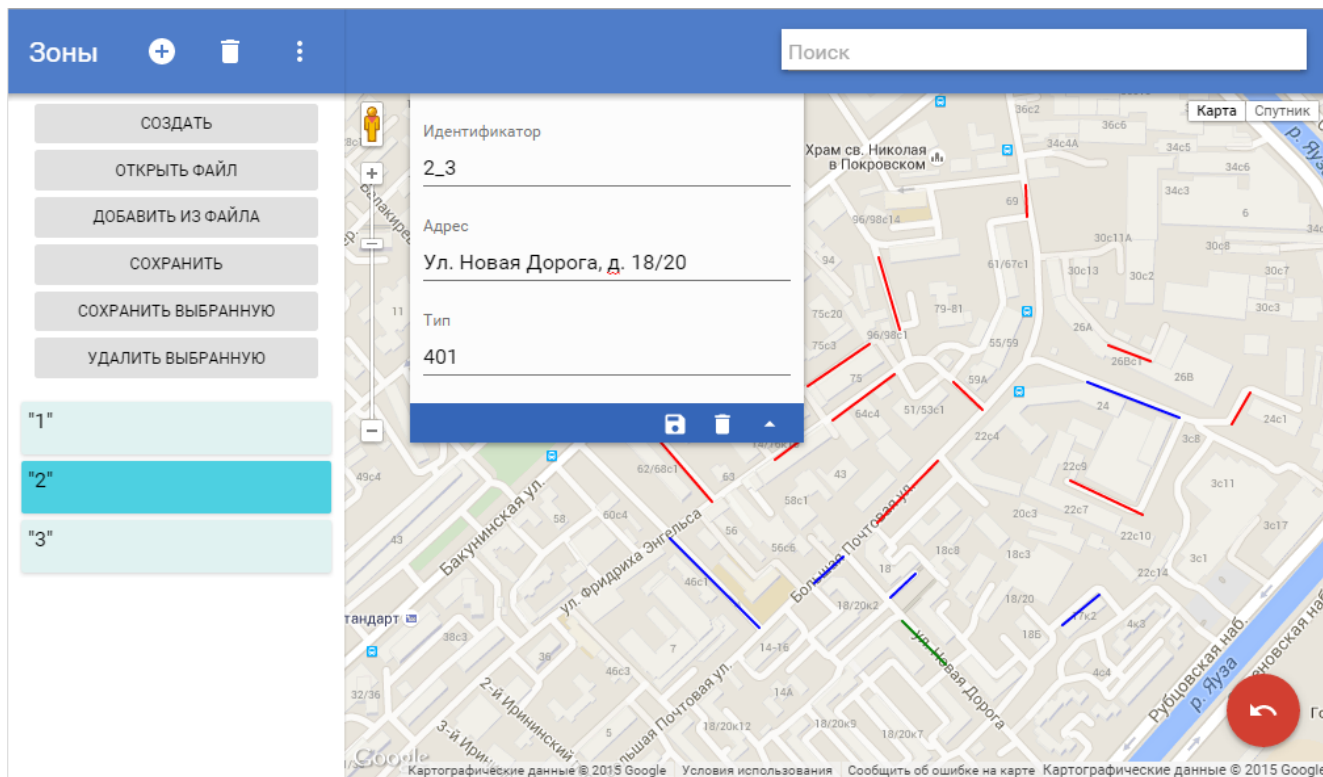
Зоны

Поиск

СОЗДАТЬ

ОТКРЫТЬ ФАЙЛ

ДОБАВИТЬ ИЗ ФАЙЛА

СОХРАНИТЬ

СОХРАНИТЬ ВЫБРАННУЮ

УДАЛИТЬ ВЫБРАННУЮ

"1"

"2"

"3"

Идентификатор

2_3

Адрес

Ул. Новая Дорога, д. 18/20

Тип

401

Карта

Спутник

Храм св. Николая в Покровском

р. Яуза

Бакунинская ул.

ул. Фридриха Энгельса

Большая Почтовая ул.

ул. Новая Дорога

Рубцовская наб.

2-й Ирининский

3-й Ирининский

Большая Почтовая ул.

Стандарт

Google

Картографические данные © 2015 Google

Условия использования

Сообщить об ошибке на карте

Картографические данные © 2015 Google